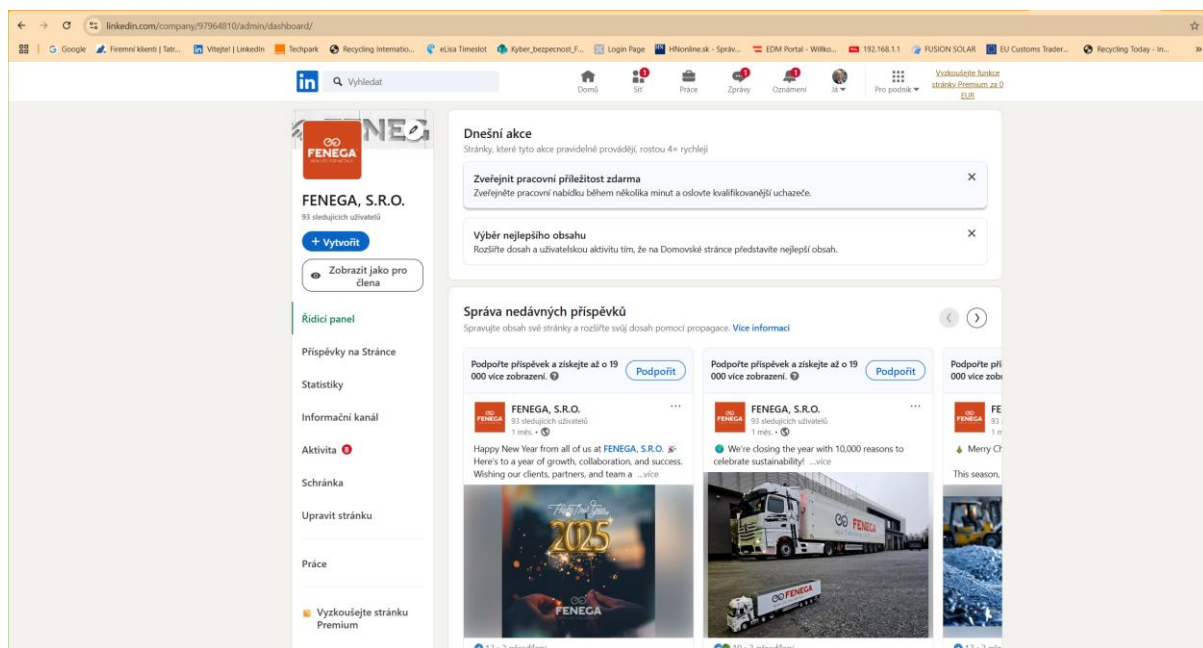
linkedin.com/company/97964810/admin/dashboard/

Google | Firemní klienti | Tatr... | Vitejte! | LinkedIn | Techpark | Recycling Internatio... | eLisa Timeslot | Kyber_bezpecnost_F... | Login Page | HNonline.sk - Správ... | EDM Portal - Willko... | 192.168.1.1 | FUSION SOLAR | EU Customs Trader... | Recycling Today - In...

Vyhledat

Domů | Síť | Práce | Zprávy | Oznámení | Já | Pro podnik | Vyzkoušejte funkce stránky Premium za 0 EUR

FENEGA

FENEGA, S.R.O.
93 sledujících uživatelů

+ Vytvořit

Zobrazit jako pro člena

Řídicí panel
Příspěvky na Stránce
Statistiky
Informační kanál
Aktivita 8
Schránka
Upravit stránku
Práce
Vyzkoušejte stránku Premium

Dnešní akce
Stránky, které tyto akce pravidelně provádějí, rostou 4× rychleji

Zveřejnit pracovní příležitost zdarma
Zveřejněte pracovní nabídku během několika minut a oslovte kvalifikovanější uchazeče.

Výběr nejlepšího obsahu
Rozšiřte dosah a uživatelskou aktivitu tím, že na Domovské stránce představíte nejlepší obsah.

Správa nedávných příspěvků
Spravujte obsah své stránky a rozšiřte svůj dosah pomocí propagace. Více informací

Podpořte příspěvek a získejte až o 19 000 více zobrazení.
Podpořit

FENEGA, S.R.O.
93 sledujících uživatelů
1 měs. •

Happy New Year from all of us at FENEGA, S.R.O. Here's to a year of growth, collaboration, and success. Wishing our clients, partners, and team a ...více

Happy New Year 2025
FENEGA

Podpořte příspěvek a získejte až o 19 000 více zobrazení.
Podpořit

FENEGA, S.R.O.
93 sledujících uživatelů
1 měs. •

We're closing the year with 10,000 reasons to celebrate sustainability! ...více

FENEGA
FENEGA

Podpořte pří
000 více zob

FE
93
1 m

Merry Ch

This season,